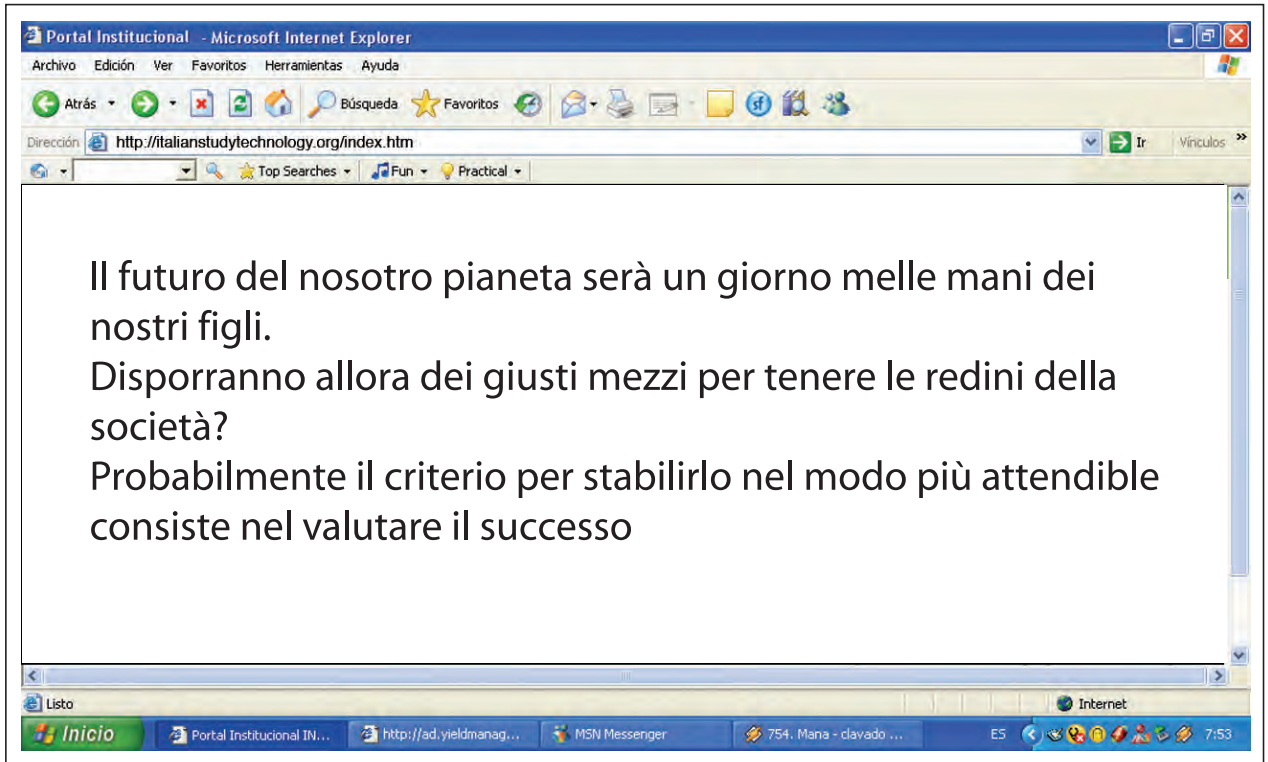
Portal Institucional - Microsoft Internet Explorer

Archivo Edición Ver Favoritos Herramientas Ayuda

Atrás Búsqueda Favoritos

Dirección http://italianstudytechnology.org/index.htm Ir Vínculos »

Top Searches Fun Practical

Il futuro del nosotro pianeta serà un giorno melle mani dei nostri figli.
Disporranno allora dei giusti mezzi per tenere le redini della società?
Probabilmente il criterio per stabilirlo nel modo più attendibile consiste nel valutare il successo

Listo Internet

Inicio Portal Institucional IN... http://ad.yieldmanag... MSN Messenger 754. Mana - clavado ... ES 7:53